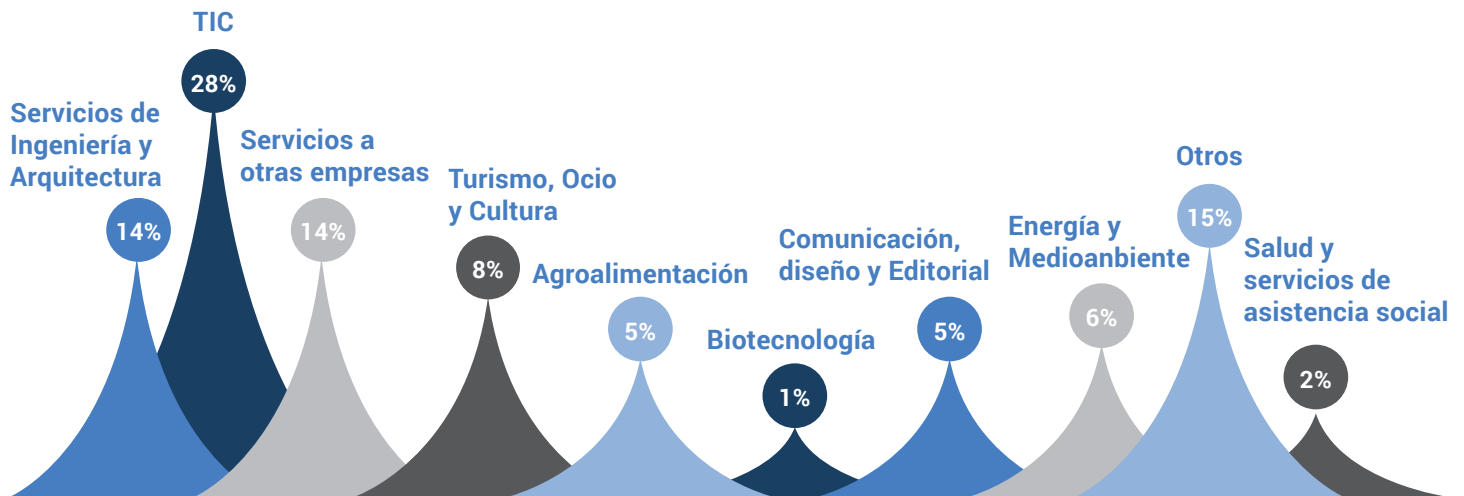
TIC
28%

Servicios de Ingeniería y Arquitectura
14%

Servicios a otras empresas
14%

Turismo, Ocio y Cultura
8%

Agroalimentación
5%

Biotecnología
1%

Comunicación, diseño y Editorial
5%

Energía y Medioanbiente
6%

Otros
15%

Salud y servicios de asistencia social
2%